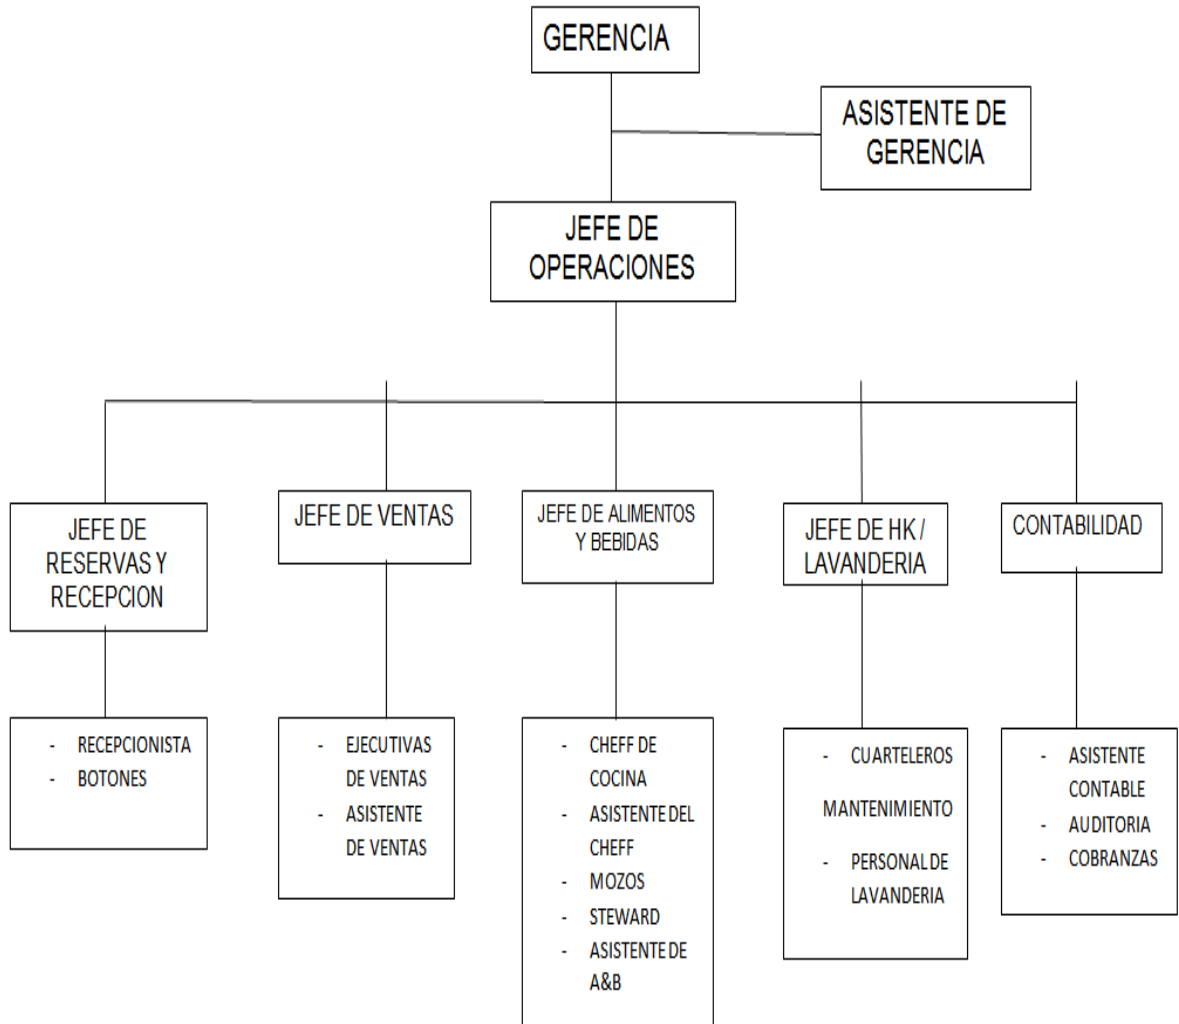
GERENCIA

ASISTENTE DE GERENCIA

JEFE DE OPERACIONES

JEFE DE RESERVAS Y RECEPCION

- RECEPCIONISTA
- BOTONES

JEFE DE VENTAS

- EJECUTIVAS DE VENTAS
- ASISTENTE DE VENTAS

JEFE DE ALIMENTOS Y BEBIDAS

- CHEFF DE COCINA
- ASISTENTE DEL CHEFF
- MOZOS
- STEWARD
- ASISTENTE DE A&B

JEFE DE HK / LAVANDERIA

- CUARTELEROS

MANTENIMIENTO

- PERSONAL DE LAVANDERIA

CONTABILIDAD

- ASISTENTE CONTABLE
- AUDITORIA
- COBRANZAS